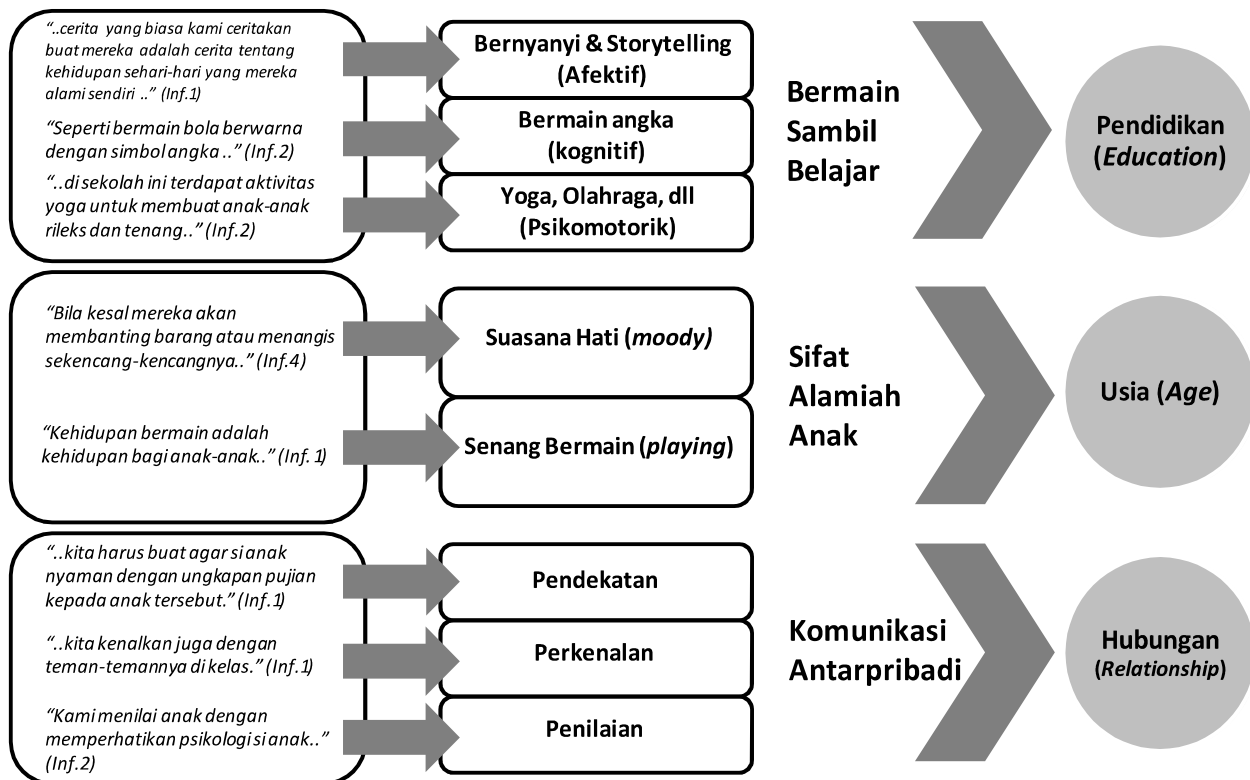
"..cerita yang biasa kami ceritakan buat mereka adalah cerita tentang kehidupan sehari-hari yang mereka alami sendiri .." (Inf.1)

"Seperti bermain bola berwarna dengan simbol angka .." (Inf.2)

"..di sekolah ini terdapat aktivitas yoga untuk membuat anak-anak rileks dan tenang.." (Inf.2)

Bernyanyi & Storytelling (Afektif)

Bermain angka (kognitif)

Yoga, Olahraga, dll (Psikomotorik)

Bermain Sambil Belajar

Pendidikan (Education)

"Bila kesal mereka akan membanting barang atau menangis sekencang-kencangnya.." (Inf.4)

"Kehidupan bermain adalah kehidupan bagi anak-anak.." (Inf. 1)

Suasana Hati (moody)

Senang Bermain (playing)

Sifat Alamiah Anak

Usia (Age)

"..kita harus buat agar si anak nyaman dengan ungkapan pujian kepada anak tersebut." (Inf.1)

"..kita kenalkan juga dengan teman-temannya di kelas." (Inf.1)

"Kami menilai anak dengan memperhatikan psikologi si anak.." (Inf.2)

Pendekatan

Perkenalan

Penilaian

Komunikasi Antarpribadi

Hubungan (Relationship)